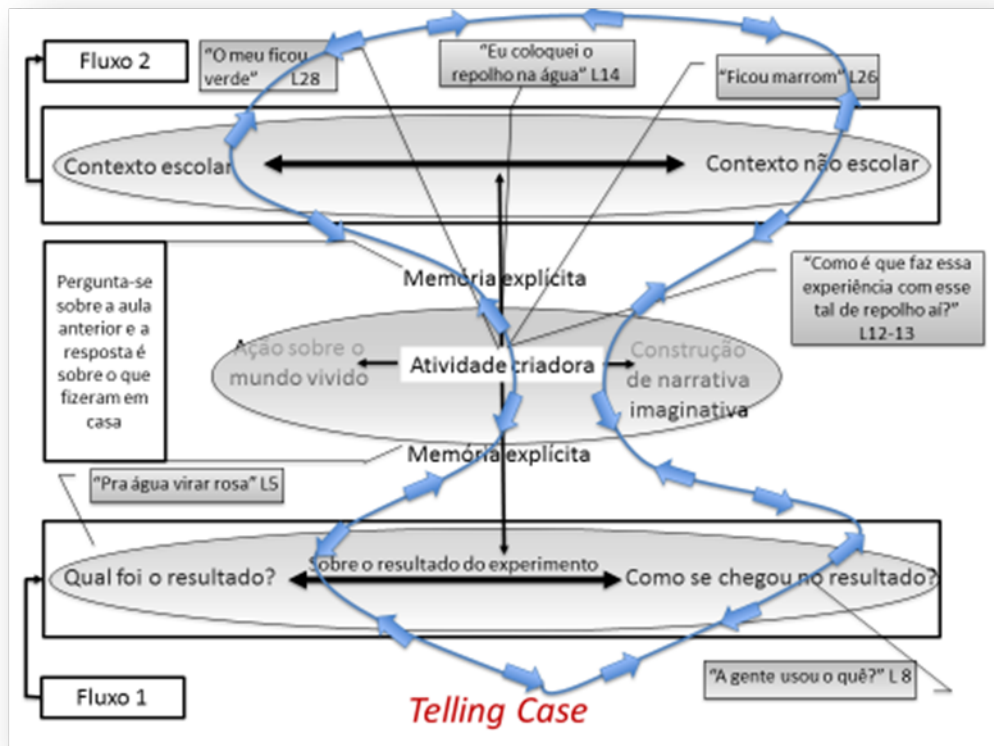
Fluxo 2

"O meu ficou verde" L28

"Eu coloquei o repolho na água" L14

"Ficou marrom" L26

Contexto escolar

Contexto não escolar

Memória explícita

"Como é que faz essa experiência com esse tal de repolho aí?" L12-13

Pergunta-se sobre a aula anterior e a resposta é sobre o que fizeram em casa

Ação sobre o mundo vivido

Atividade criadora

Construção de narrativa imaginativa

Memória explícita

"Pra água virar rosa" L5

Sobre o resultado do experimento

Qual foi o resultado?

Como se chegou no resultado?

"A gente usou o quê?" L 8

Fluxo 1

Telling Case